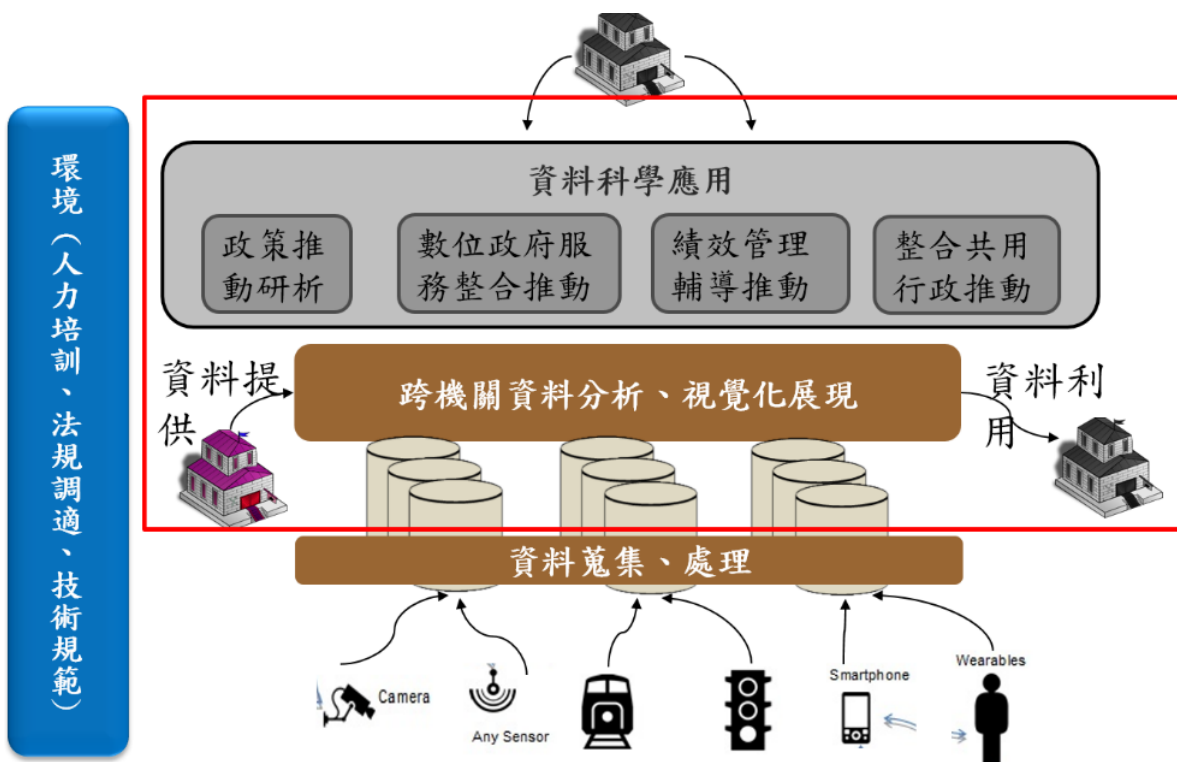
環境（人力培訓、法規調適、技術規範）

資料科學應用

政策推動研析

數位政府服務整合推動

績效管理輔導推動

整合共用行政推動

資料提供

跨機關資料分析、視覺化展現

資料利用

資料蒐集、處理

Camera

Any Sensor

Smartphone

Wearables